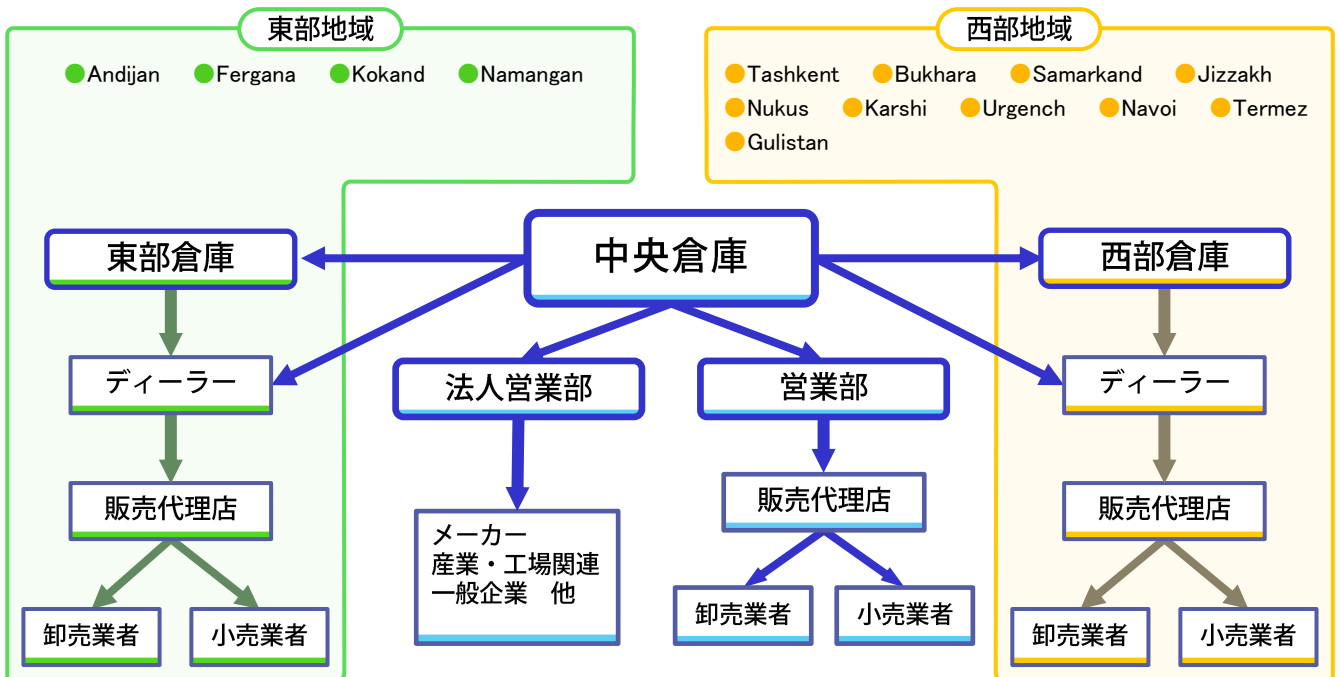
東部地域

Andijan
Fergana
Kokand
Namangan

西部地域

Tashkent
Bukhara
Samarkand
Jizzakh
Nukus
Karshi
Urgench
Navoi
Termez
Gulistan

中央倉庫

東部倉庫

ディーラー

販売代理店

卸売業者

小売業者

法人営業部

メーカー
産業・工場関連
一般企業　他

営業部

販売代理店

卸売業者

小売業者

西部倉庫

ディーラー

販売代理店

卸売業者

小売業者